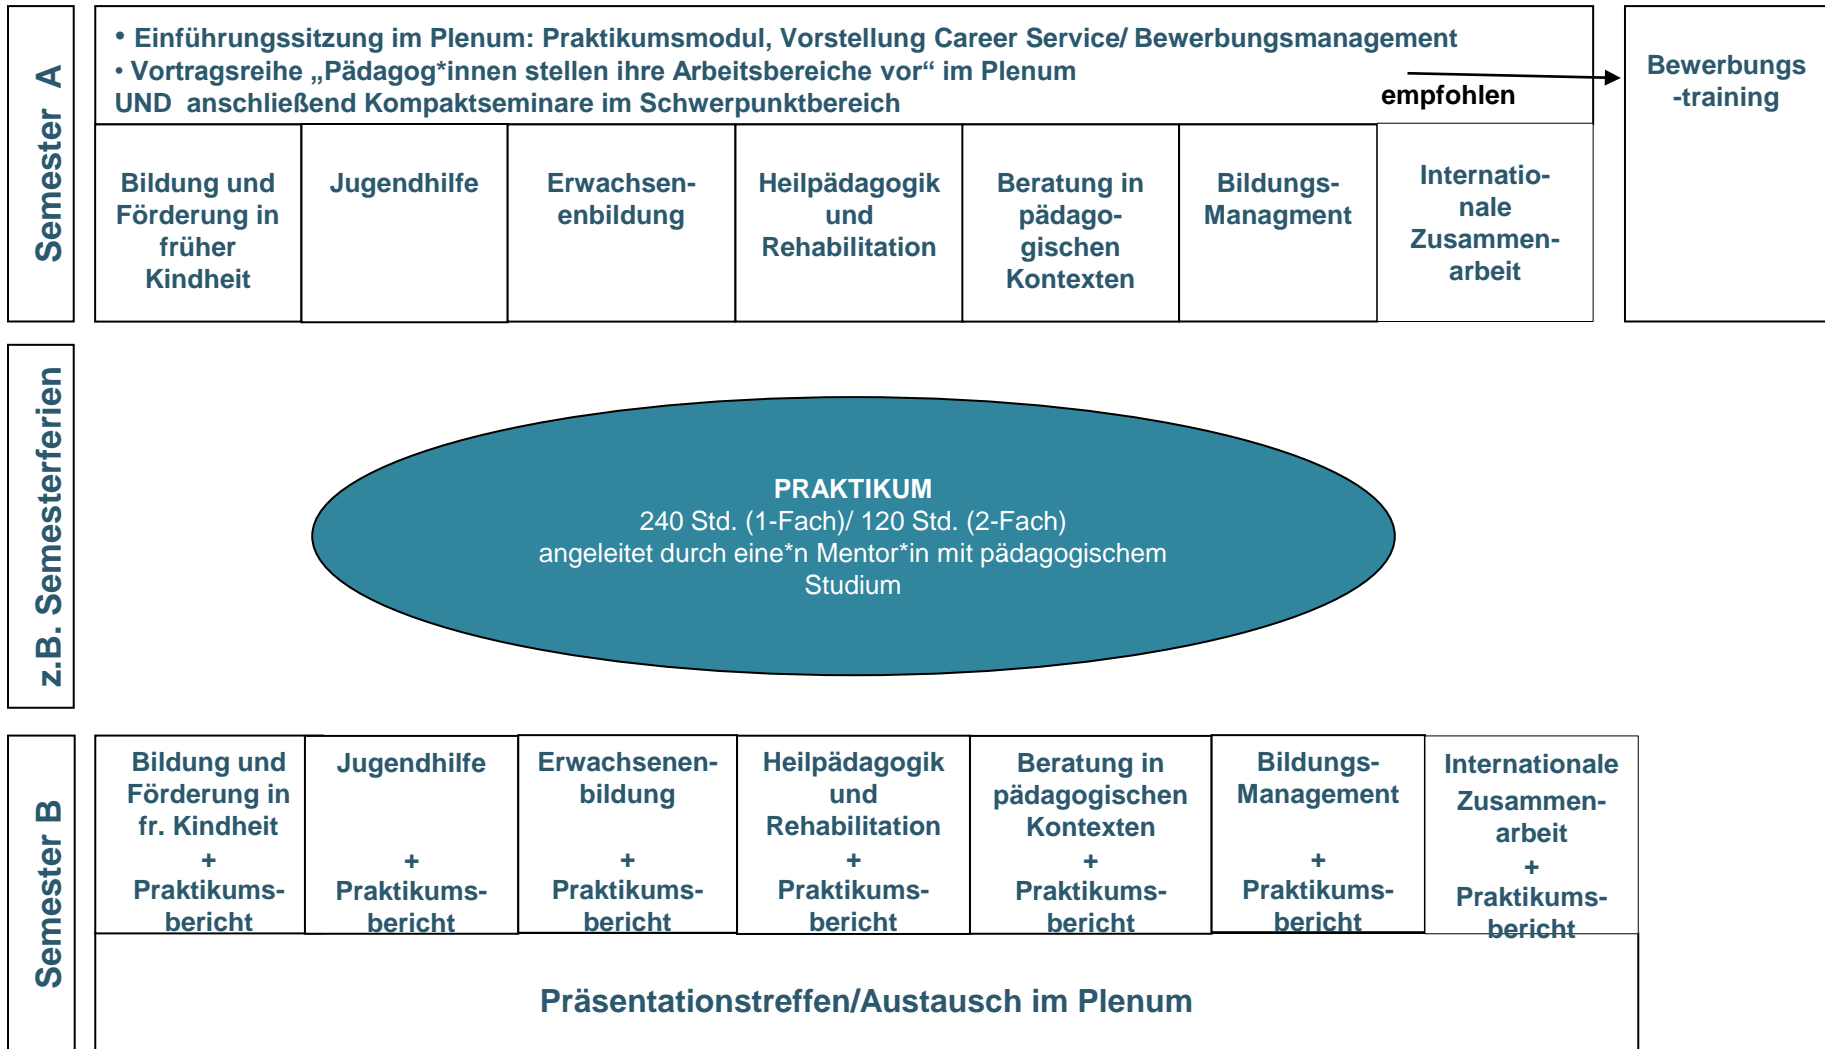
Semester A

• Einführungssitzung im Plenum: Praktikumsmodul, Vorstellung Career Service/ Bewerbungsmanagement
• Vortragsreihe „Pädagog*innen stellen ihre Arbeitsbereiche vor“ im Plenum
UND anschließend Kompaktseminare im Schwerpunktbereich

empfohlen

Bewerbungs-training

| Bildung und Förderung in früher Kindheit | Jugendhilfe | Erwachsenenbildung | Heilpädagogik und Rehabilitation | Beratung in pädagogischen Kontexten | Bildungs-Managment | Internationale Zusammenarbeit |
|---|---|---|---|---|---|---|

z.B. Semesterferien

PRAKTIKUM
240 Std. (1-Fach)/ 120 Std. (2-Fach)
angeleitet durch eine*n Mentor*in mit pädagogischem Studium

Semester B

| Bildung und Förderung in fr. Kindheit + Praktikumsbericht | Jugendhilfe + Praktikumsbericht | Erwachsenenbildung + Praktikumsbericht | Heilpädagogik und Rehabilitation + Praktikumsbericht | Beratung in pädagogischen Kontexten + Praktikumsbericht | Bildungs-Management + Praktikumsbericht | Internationale Zusammenarbeit + Praktikumsbericht |
|---|---|---|---|---|---|---|

Präsentationstreffen/Austausch im Plenum